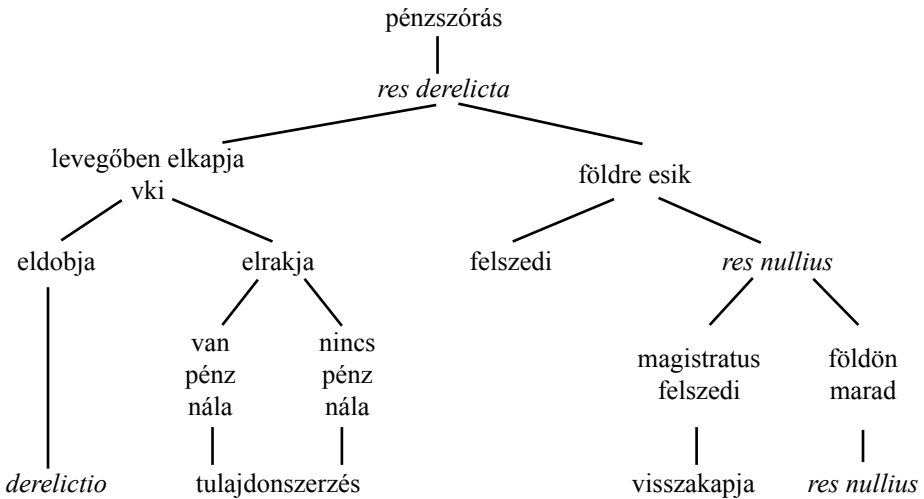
pénzszórás

res derelicta

levegőben elkapja vki

földre esik

eldobja

elrakja

felszedi

res nullius

van pénz nála

nincs pénz nála

magistratus felszedi

földön marad

derelictio

tulajdonszerzés

visszakapja

res nullius